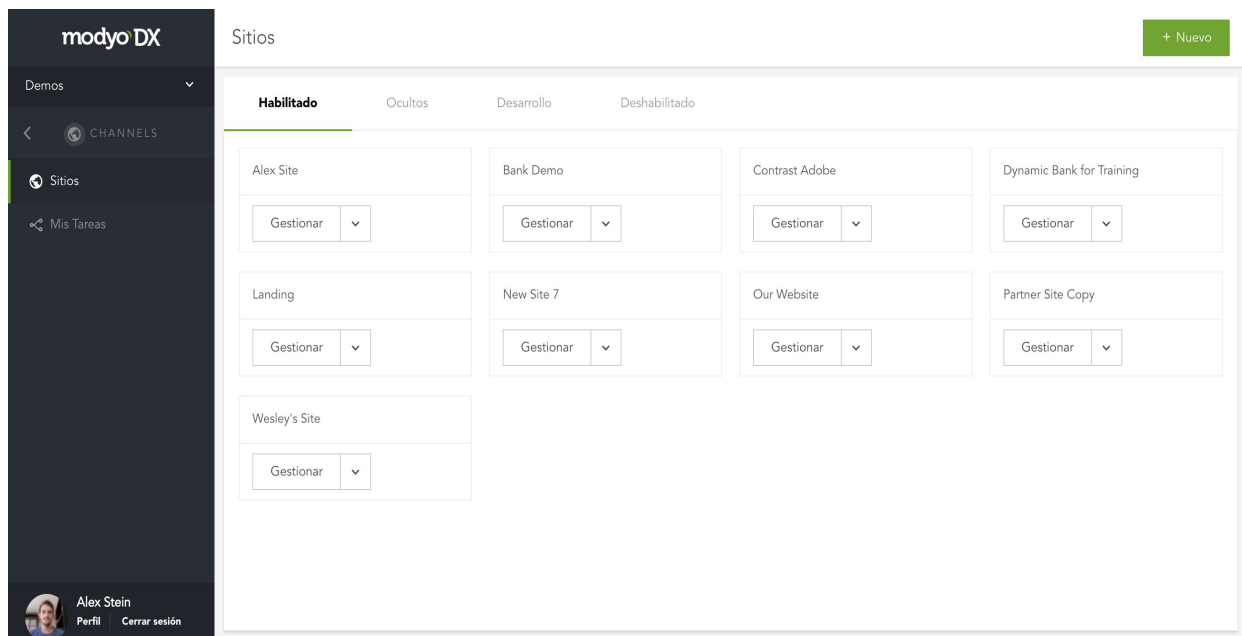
modyo DX

Demos

CHANNELS

Sitios

Mis Tareas

Alex Stein
Perfil | Cerrar sesión

Sitios

+ Nuevo

Habilitado Ocultos Desarrollo Deshabilitado

Alex Site
Gestionar

Bank Demo
Gestionar

Contrast Adobe
Gestionar

Dynamic Bank for Training
Gestionar

Landing
Gestionar

New Site 7
Gestionar

Our Website
Gestionar

Partner Site Copy
Gestionar

Wesley's Site
Gestionar